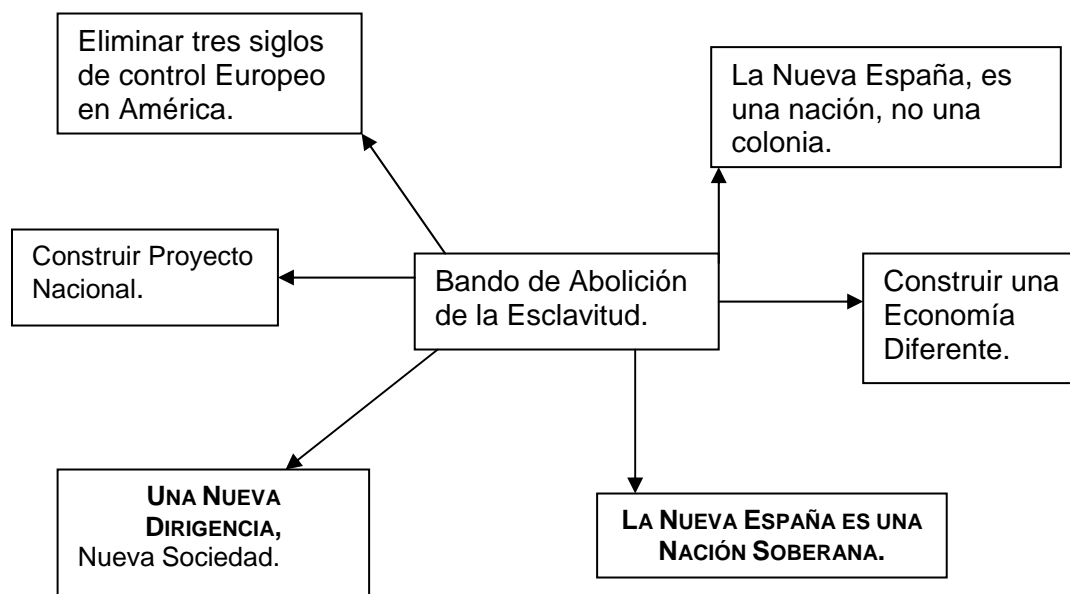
Eliminar tres siglos de control Europeo en América.

La Nueva España, es una nación, no una colonia.

Construir Proyecto Nacional.

Bando de Abolición de la Esclavitud.

Construir una Economía Diferente.

UNA NUEVA DIRIGENCIA, Nueva Sociedad.

LA NUEVA ESPAÑA ES UNA NACIÓN SOBERANA.